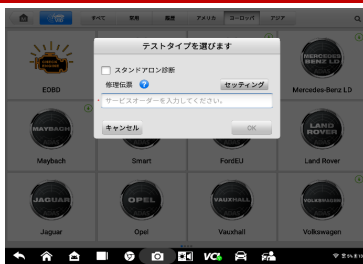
すべて 国産 履歴 アメリカ ヨーロッパ アジア

テストタイプを選びます

スタンドアロン診断

修理伝票

セッティング

サービスオーダーを入力してください。

キャンセル

OK

EOBD

MERCEDES BENZ LD

Mercedes-Benz LD

MAYBACH

Maybach

Smart

FordEU

LAND ROVER

Land Rover

JAGUAR

Jaguar

OPEL

Opel

VAUXHALL

Vauxhall

VOLKSWAGEN

Volkswagen

VCI